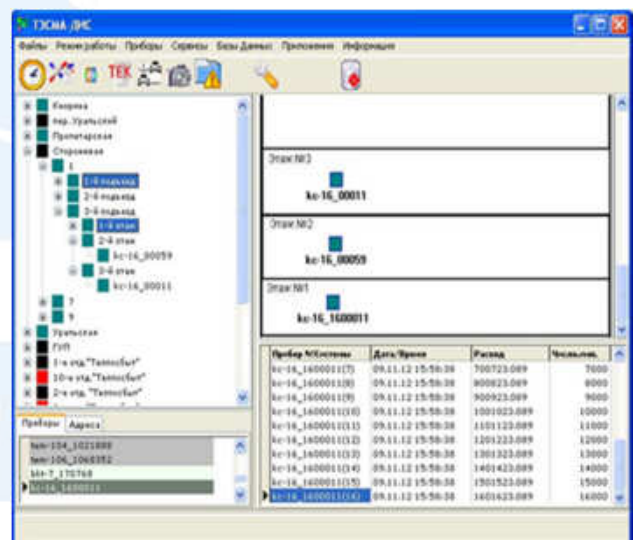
ТЭСМА ДИС

Файлы Режим работы Приборы Сервисы Базы Данных Приложения Информация

TEK

Кварина
пер. Уральский
Пролетарская
Сторожевая
1
1-й подъезд
2-й подъезд
3-й подъезд
1-й этаж
2-й этаж
kc-16_00059
3-й этаж
kc-16_00011
7
9
Уральская
ГУП
1-е отд."Теплосбыт"
10-е отд."Теплосбыт"
2-е отд."Теплосбыт"

Приборы Адреса

tem-104_1021888
tem-106_1068352
bkt-7_170768
kc-16_1600011

Этаж №3
kc-16_00011

Этаж №2
kc-16_00059

Этаж №1
kc-16_1600011

| Прибор №Системы | Дата/Время | Расход | Численник |
|---|---|---|---|
| kc-16_1600011(7) | 09.11.12 15:58:38 | 700723.089 | 7000 |
| kc-16_1600011(8) | 09.11.12 15:58:38 | 800823.089 | 8000 |
| kc-16_1600011(9) | 09.11.12 15:58:38 | 900923.089 | 9000 |
| kc-16_1600011(10) | 09.11.12 15:58:38 | 1001023.089 | 10000 |
| kc-16_1600011(11) | 09.11.12 15:58:38 | 1101123.089 | 11000 |
| kc-16_1600011(12) | 09.11.12 15:58:38 | 1201223.089 | 12000 |
| kc-16_1600011(13) | 09.11.12 15:58:38 | 1301323.089 | 13000 |
| kc-16_1600011(14) | 09.11.12 15:58:38 | 1401423.089 | 14000 |
| kc-16_1600011(15) | 09.11.12 15:58:38 | 1501523.089 | 15000 |
| kc-16_1600011(16) | 09.11.12 15:58:38 | 1601623.089 | 16000 |